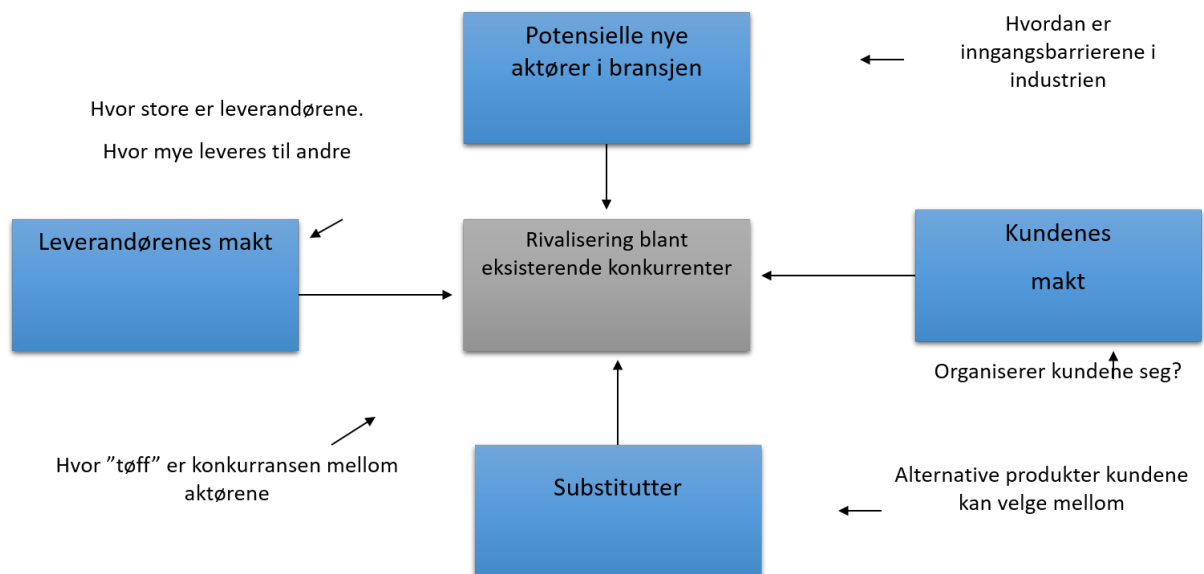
Potensielle nye aktører i bransjen

Hvordan er inngangsbarrierene i industrien

Hvor store er leverandørene.

Hvor mye leveres til andre

Leverandørenes makt

Rivalisering blant eksisterende konkurrenter

Kundenes makt

Organiserer kundene seg?

Hvor ”tøff” er konkurransen mellom aktørene

Substitutter

Alternative produkter kundene kan velge mellom